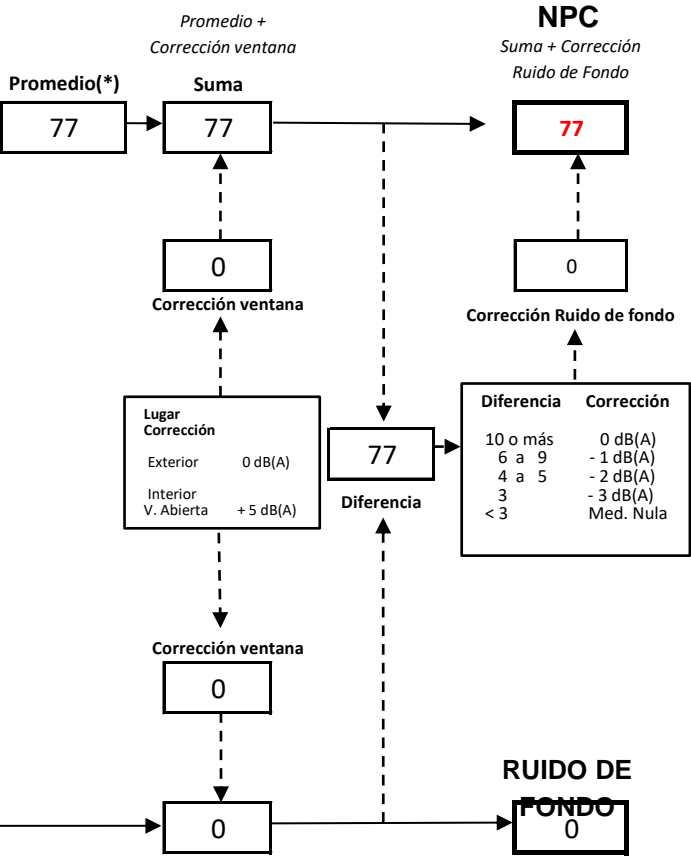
Promedio + Corrección ventana

NPC

Suma + Corrección Ruido de Fondo

Promedio(*)

Suma

77

77

77

0

Corrección ventana

0

Corrección Ruido de fondo

Lugar Corrección

Exterior 0 dB(A)

Interior V. Abierta + 5 dB(A)

77

Diferencia

| Diferencia | Corrección |
|---|---|
| 10 o más | 0 dB(A) |
| 6 a 9 | - 1 dB(A) |
| 4 a 5 | - 2 dB(A) |
| 3 | - 3 dB(A) |
| < 3 | Med. Nula |

Corrección ventana

0

RUIDO DE FONDO

0

0